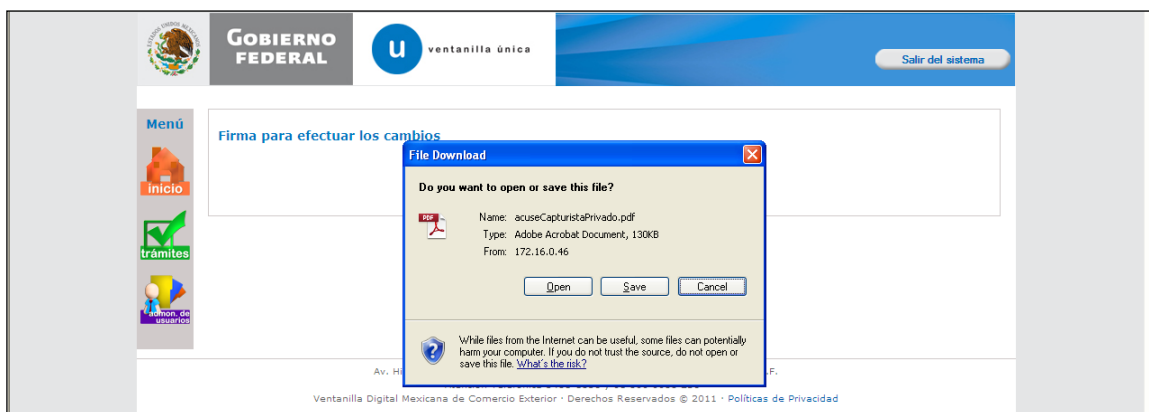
ESTADOS UNIDOS MEXICANOS

GOBIERNO FEDERAL

u ventanilla única

Salir del sistema

Menú

inicio

trámites

admon. de usuarios

Firma para efectuar los cambios

File Download

Do you want to open or save this file?

Name: acuseCapturistaPrivado.pdf

Type: Adobe Acrobat Document, 130KB

From: 172.16.0.46

Open Save Cancel

While files from the Internet can be useful, some files can potentially harm your computer. If you do not trust the source, do not open or save this file. What's the risk?

Av. Hi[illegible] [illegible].F.

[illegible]

Ventanilla Digital Mexicana de Comercio Exterior · Derechos Reservados © 2011 · Políticas de Privacidad